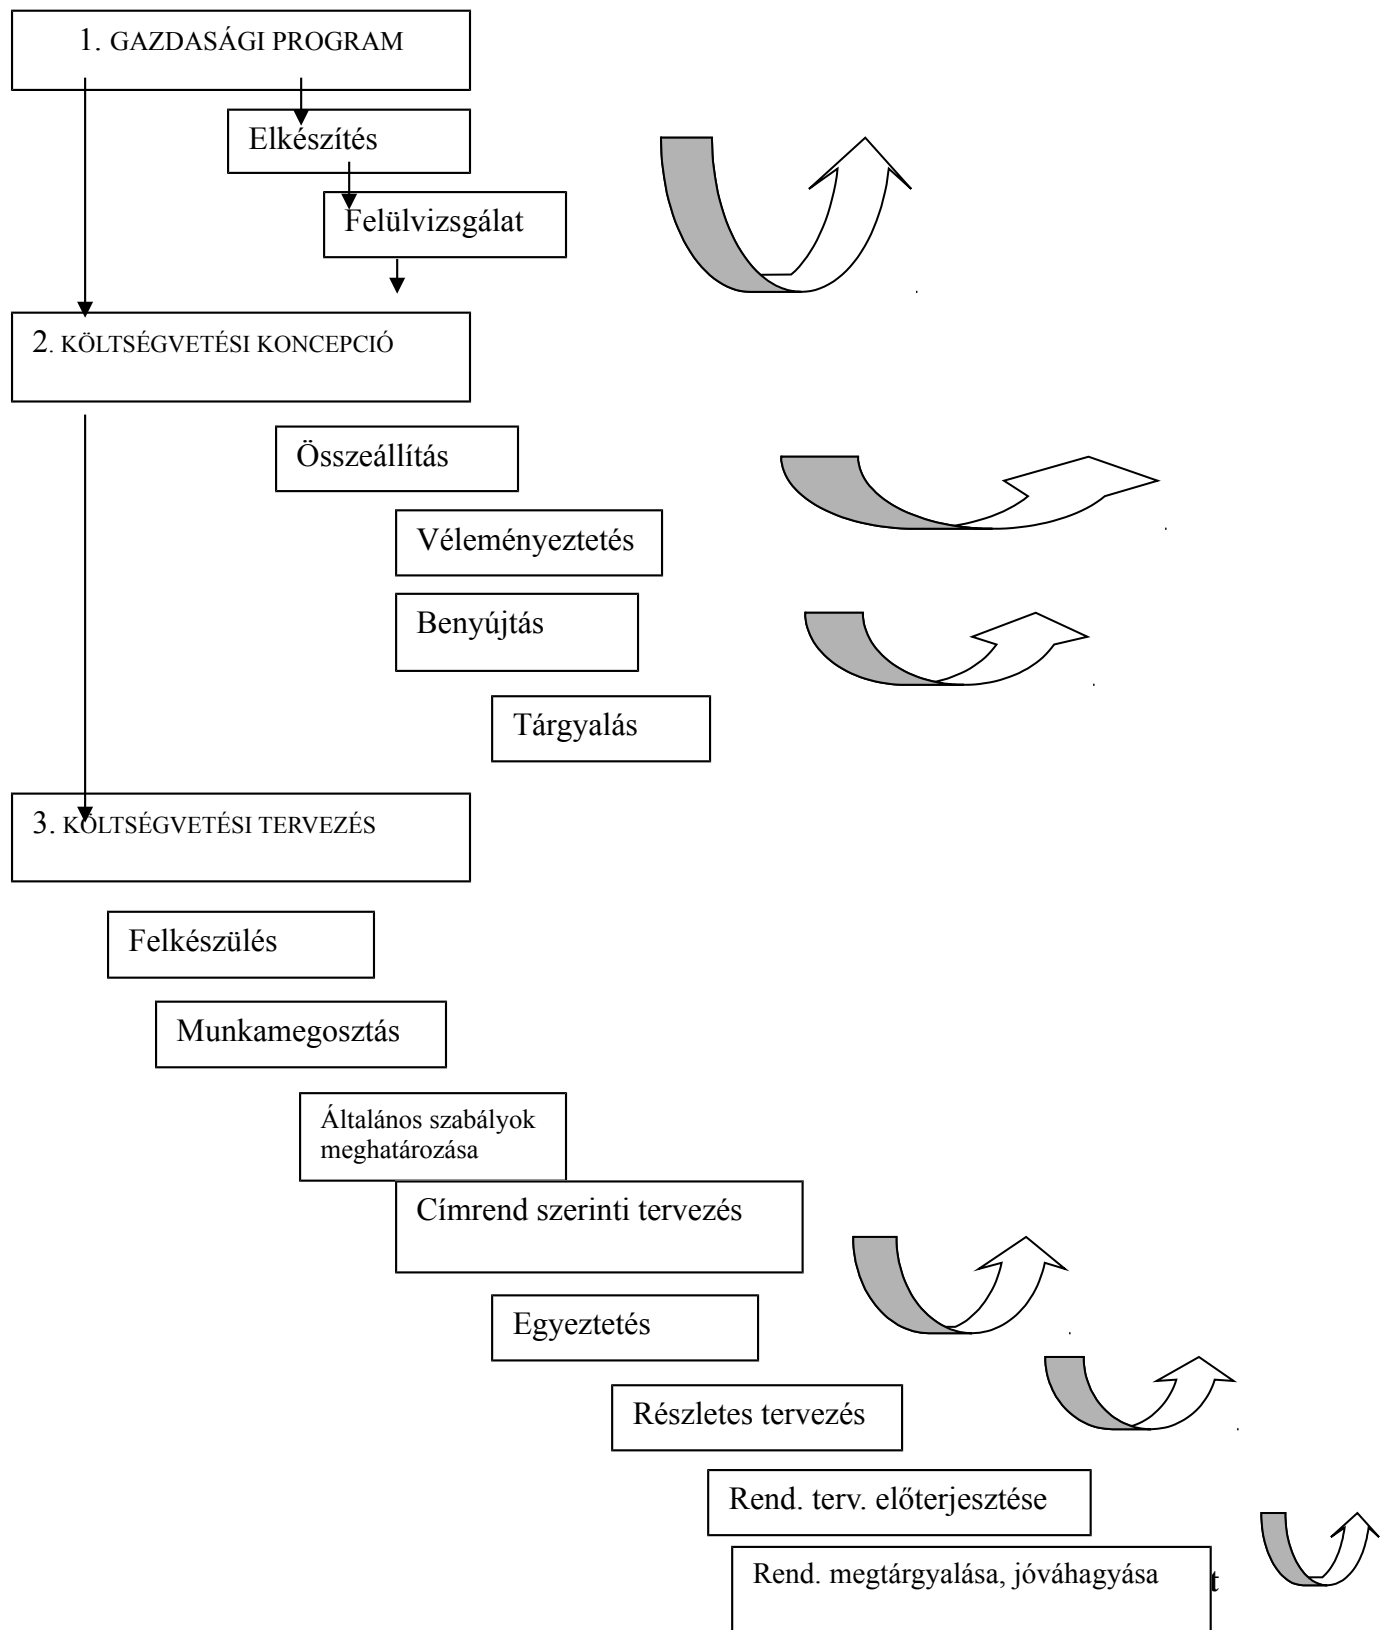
1. GAZDASÁGI PROGRAM

Elkészítés

Felülvizsgálat

2. KÖLTSÉGVETÉSI KONCEPCIÓ

Összeállítás

Véleményeztetés

Benyújtás

Tárgyalás

3. KÖLTSÉGVETÉSI TERVEZÉS

Felkészülés

Munkamegosztás

Általános szabályok meghatározása

Címrend szerinti tervezés

Egyeztetés

Részletes tervezés

Rend. terv. előterjesztése

Rend. megtárgyalása, jóváhagyása

t